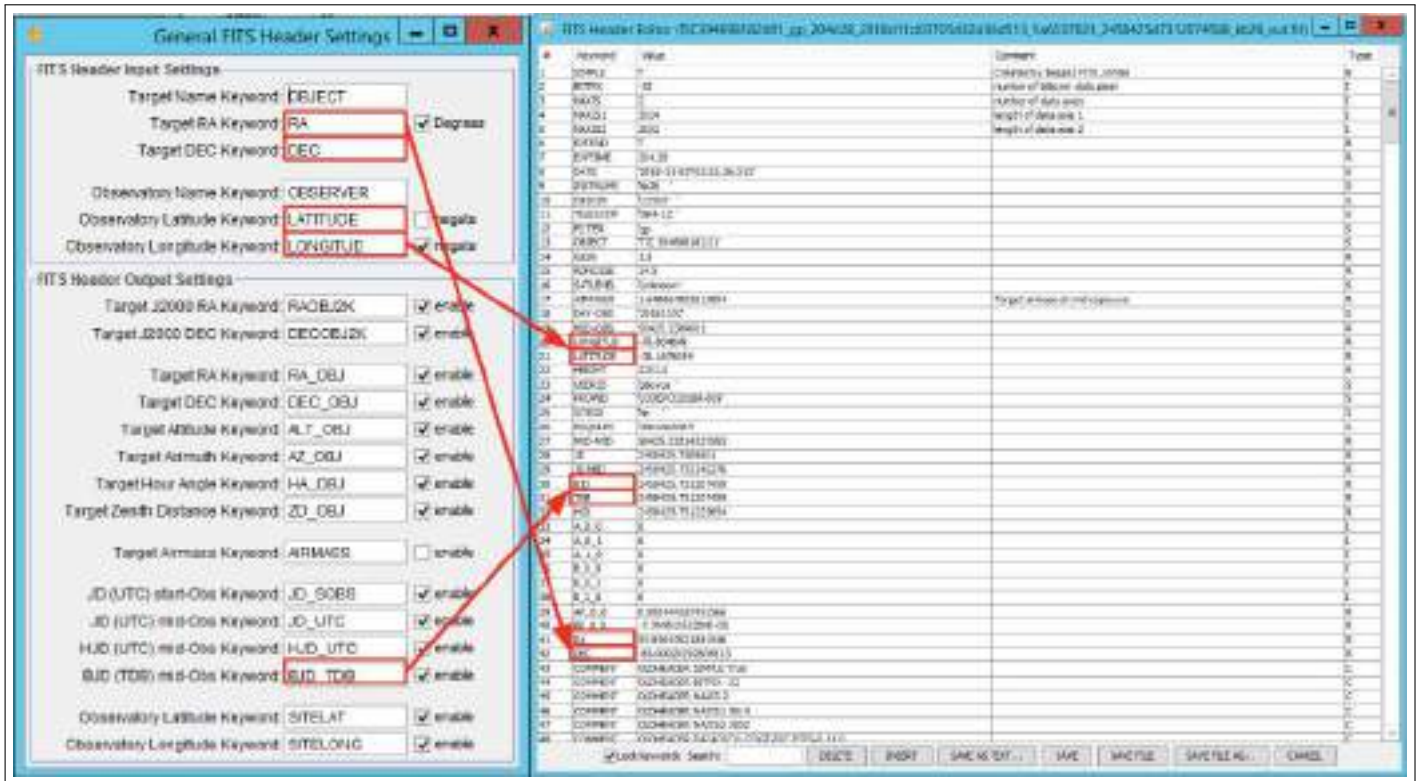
General FITS Header Settings

FITS Header Input Settings

Target Name Keyword: OBJECT

Target RA Keyword: RA ☑ Degrees

Target DEC Keyword: DEC

Observatory Name Keyword: OBSERVER

Observatory Latitude Keyword: LATITUDE ☐ negate

Observatory Longitude Keyword: LONGITUD ☑ negate

FITS Header Output Settings

Target J2000 RA Keyword: RAOBJ2K ☑ enable

Target J2000 DEC Keyword: DECOBJ2K ☑ enable

Target RA Keyword: RA_OBJ ☑ enable

Target DEC Keyword: DEC_OBJ ☑ enable

Target Altitude Keyword: ALT_OBJ ☑ enable

Target Azimuth Keyword: AZ_OBJ ☑ enable

Target Hour Angle Keyword: HA_OBJ ☑ enable

Target Zenith Distance Keyword: ZD_OBJ ☑ enable

Target Airmass Keyword: AIRMASS ☐ enable

JD (UTC) start-Obs Keyword: JD_SOBS ☑ enable

JD (UTC) mid-Obs Keyword: JD_UTC ☑ enable

HJD (UTC) mid-Obs Keyword: HJD_UTC ☑ enable

BJD (TDB) mid-Obs Keyword: BJD_TDB ☑ enable

Observatory Latitude Keyword: SITELAT ☑ enable

Observatory Longitude Keyword: SITELONG ☑ enable

FITS Header Editor - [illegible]

| # | Keyword | Value | Comment | Type |
|---|---|---|---|---|
| 1 | SIMPLE | T | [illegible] | B |
| 2 | BITPIX | 32 | number of bits per data pixel | I |
| 3 | NAXIS | 2 | number of data axes | I |
| 4 | NAXIS1 | 2024 | length of data axis 1 | I |
| 5 | NAXIS2 | 2032 | length of data axis 2 | I |
| 6 | EXTEND | T | | B |
| 7 | EXPTIME | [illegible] | | R |
| 8 | DATE | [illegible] | | S |
| 9 | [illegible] | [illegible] | | S |
| 10 | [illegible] | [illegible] | | S |
| 11 | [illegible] | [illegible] | | S |
| 12 | FILTER | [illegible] | | S |
| 13 | OBJECT | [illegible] | | S |
| 14 | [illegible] | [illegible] | | R |
| 15 | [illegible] | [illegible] | | R |
| 16 | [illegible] | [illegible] | | S |
| 17 | AIRMASS | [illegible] | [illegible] | R |
| 18 | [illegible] | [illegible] | | S |
| 19 | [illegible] | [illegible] | | R |
| 20 | LONGITUD | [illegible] | | R |
| 21 | LATITUDE | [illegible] | | R |
| 22 | HEIGHT | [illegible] | | R |
| 23 | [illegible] | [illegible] | | S |
| 24 | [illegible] | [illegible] | | S |
| 25 | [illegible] | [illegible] | | S |
| 26 | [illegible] | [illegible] | | S |
| 27 | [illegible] | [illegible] | | R |
| 28 | JD | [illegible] | | R |
| 29 | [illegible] | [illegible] | | R |
| 30 | BJD | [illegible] | | R |
| 31 | TDB | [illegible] | | R |
| 32 | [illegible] | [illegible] | | R |
| 33 | A_0_0 | 0 | | I |
| 34 | A_0_1 | 0 | | I |
| 35 | A_1_0 | 0 | | I |
| 36 | B_0_0 | 0 | | I |
| 37 | B_0_1 | 0 | | I |
| 38 | B_1_0 | 0 | | I |
| 39 | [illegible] | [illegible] | | R |
| 40 | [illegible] | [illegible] | | R |
| 41 | RA | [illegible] | | R |
| 42 | DEC | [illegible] | | R |
| 43 | COMMENT | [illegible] | | C |
| 44 | COMMENT | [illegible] | | C |
| 45 | COMMENT | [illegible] | | C |
| 46 | COMMENT | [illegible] | | C |
| 47 | COMMENT | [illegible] | | C |
| 48 | COMMENT | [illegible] | | C |

☑ Lock keywords Search: DELETE INSERT SAVE AS TEXT... SAVE SAVE FILE SAVE FILE AS... CANCEL